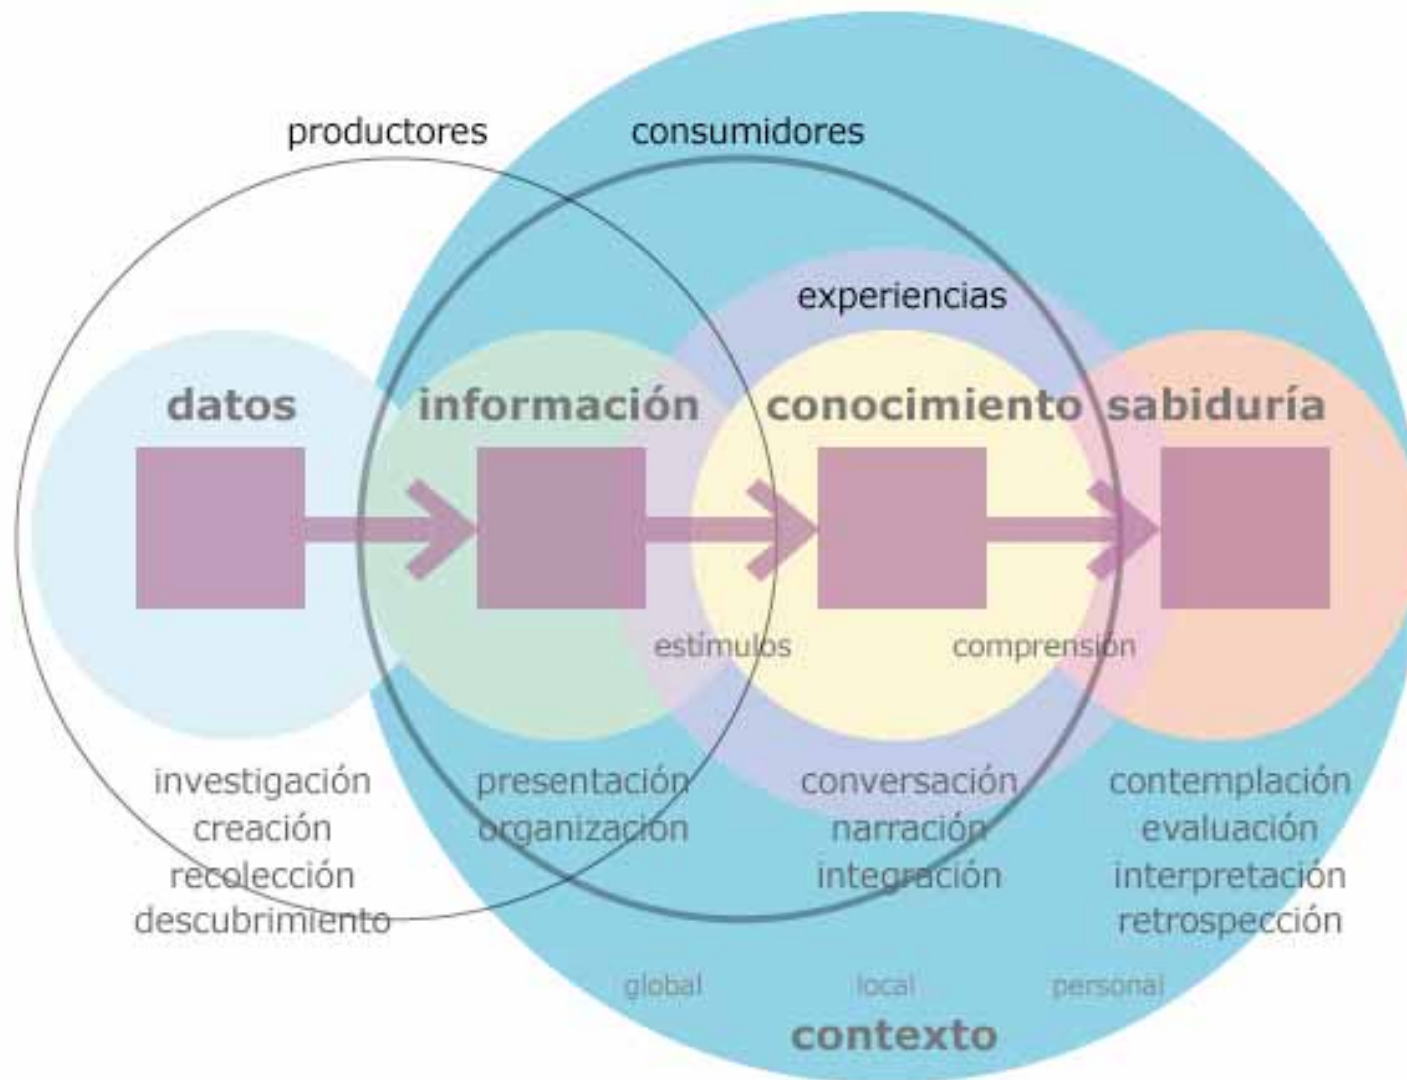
productores

consumidores

experiencias

datos

información

conocimiento

sabiduría

estímulos

comprensión

investigación
creación
recolección
descubrimiento

presentación
organización

conversación
narración
integración

contemplación
evaluación
interpretación
retrospección

global

local

personal

contexto